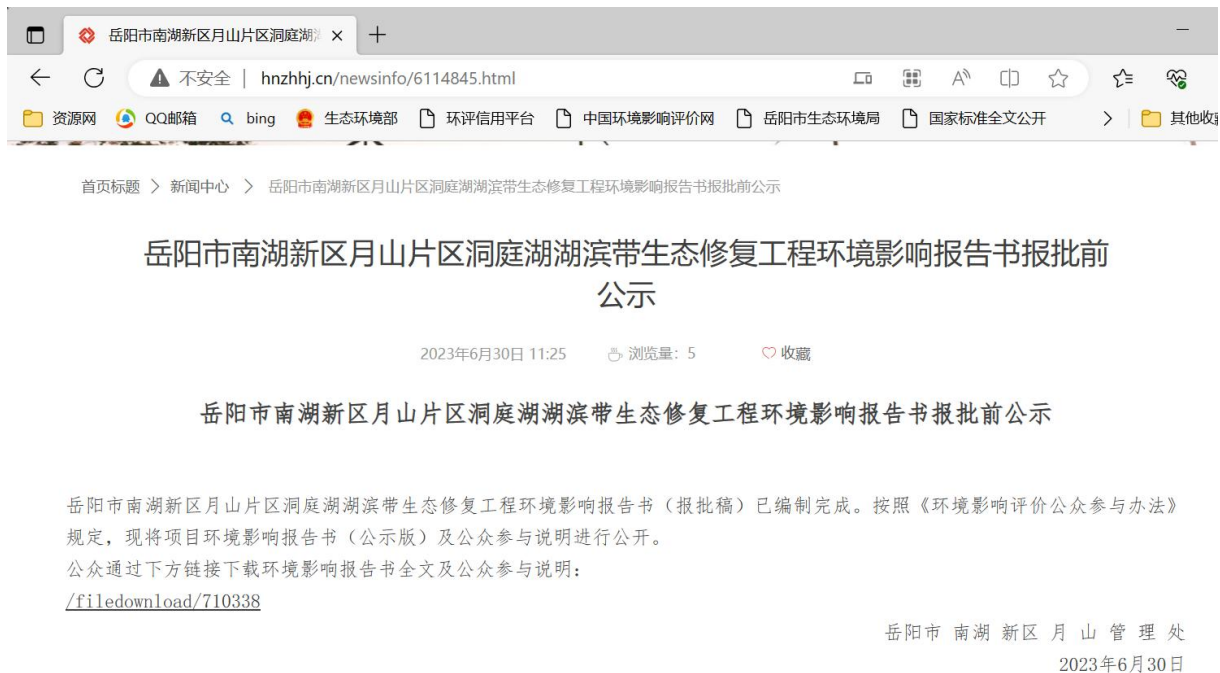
岳阳市南湖新区月山片区洞庭湖 ×
+
不安全 | hnzhhj.cn/newsinfo/6114845.html
资源网 QQ邮箱 bing 生态环境部 环评信用平台 中国环境影响评价网 岳阳市生态环境局 国家标准全文公开 其他收

首页标题 > 新闻中心 > 岳阳市南湖新区月山片区洞庭湖湖滨带生态修复工程环境影响报告书报批前公示

岳阳市南湖新区月山片区洞庭湖湖滨带生态修复工程环境影响报告书报批前公示

2023年6月30日 11:25 浏览量：5 收藏

岳阳市南湖新区月山片区洞庭湖湖滨带生态修复工程环境影响报告书报批前公示

岳阳市南湖新区月山片区洞庭湖湖滨带生态修复工程环境影响报告书（报批稿）已编制完成。按照《环境影响评价公众参与办法》规定，现将项目环境影响报告书（公示版）及公众参与说明进行公开。
公众通过下方链接下载环境影响报告书全文及公众参与说明：
/filedownload/710338

岳阳市 南湖 新区 月 山 管 理 处
2023年6月30日